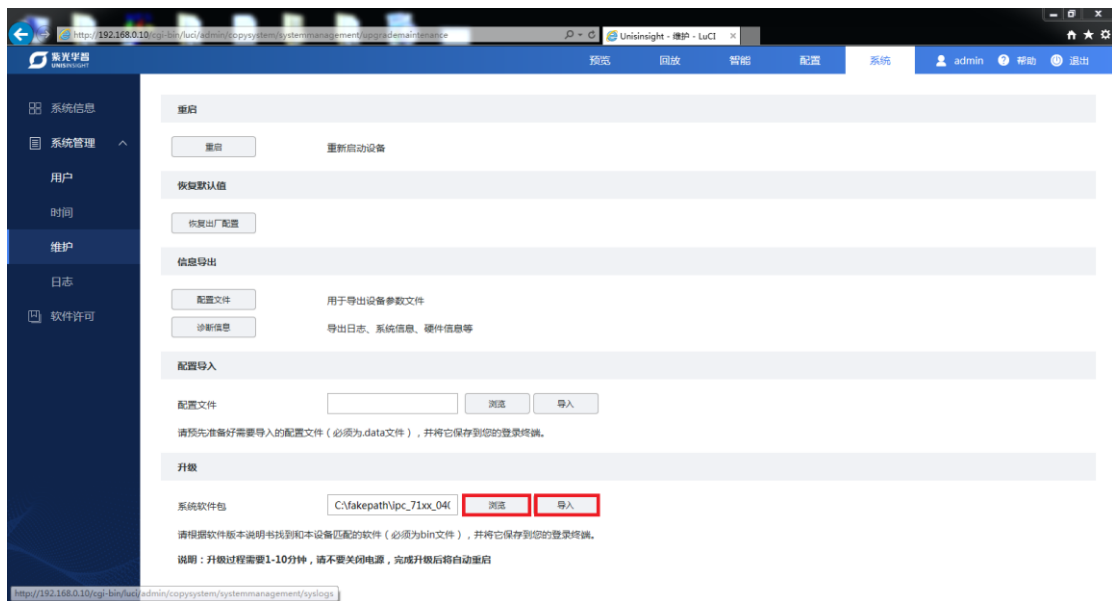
http://192.168.0.10/cgi-bin/luci/admin/copysystem/systemmanagement/upgrademaintenance

Unisinsight - 维护 - LuCI

紫光华智 UNISINSIGHT

预览 回放 智能 配置 系统 admin 帮助 退出

系统信息
系统管理
用户
时间
维护
日志
软件许可

重启
重启 重新启动设备

恢复默认值
恢复出厂配置

信息导出
配置文件 用于导出设备参数文件
诊断信息 导出日志、系统信息、硬件信息等

配置导入
配置文件 浏览 导入
请预先准备好需要导入的配置文件（必须为.data文件），并将它保存到您的登录终端。

升级
系统软件包 C:\fakepath\ipc_71xx_04( 浏览 导入
请根据软件版本说明书找到和本设备匹配的软件（必须为bin文件），并将它保存到您的登录终端。
说明：升级过程需要1-10分钟，请不要关闭电源，完成升级后将自动重启

http://192.168.0.10/cgi-bin/luci/admin/copysystem/systemmanagement/syslogs